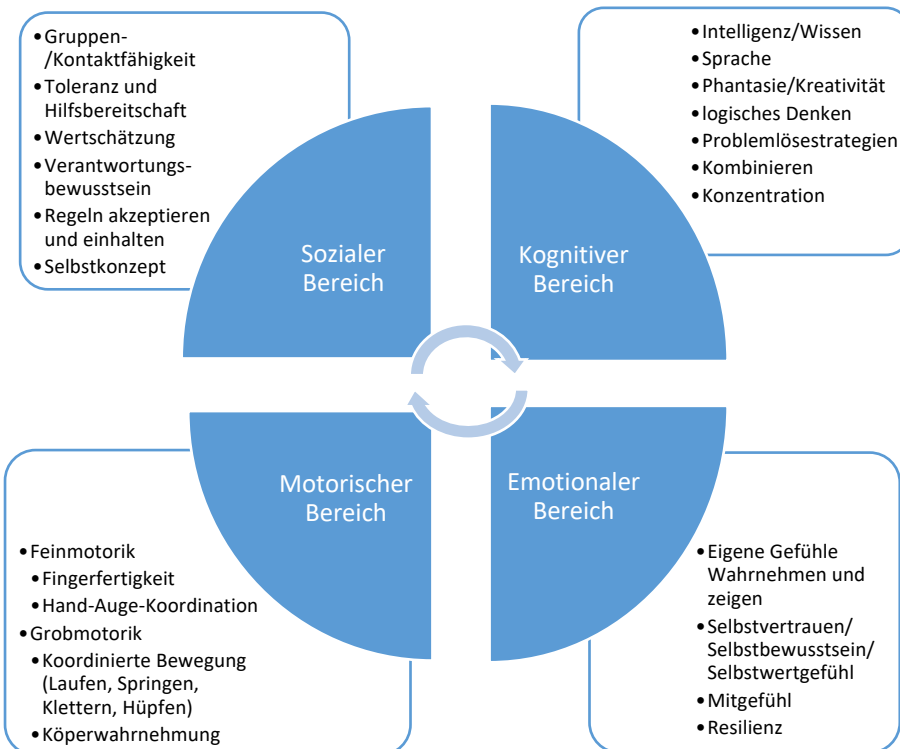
- Gruppen-/Kontaktfähigkeit
- Toleranz und Hilfsbereitschaft
- Wertschätzung
- Verantwortungsbewusstsein
- Regeln akzeptieren und einhalten
- Selbstkonzept

- Intelligenz/Wissen
- Sprache
- Phantasie/Kreativität
- logisches Denken
- Problemlösestrategien
- Kombinieren
- Konzentration

Sozialer Bereich

Kognitiver Bereich

Motorischer Bereich

Emotionaler Bereich

- Feinmotorik
  - Fingerfertigkeit
  - Hand-Auge-Koordination
- Grobmotorik
  - Koordinierte Bewegung (Laufen, Springen, Klettern, Hüpfen)
  - Köperwahrnehmung

- Eigene Gefühle Wahrnehmen und zeigen
- Selbstvertrauen/ Selbstbewusstsein/ Selbstwertgefühl
- Mitgefühl
- Resilienz